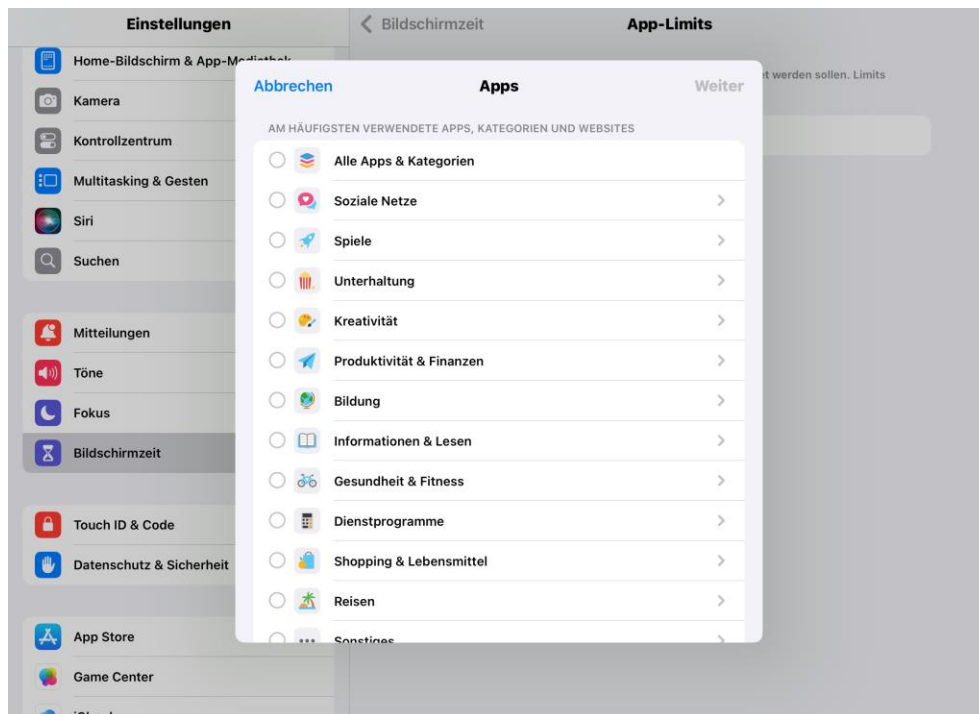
Einstellungen

Home-Bildschirm & App-Mediathek

Kamera

Kontrollzentrum

Multitasking & Gesten

Siri

Suchen

Mitteilungen

Töne

Fokus

Bildschirmzeit

Touch ID & Code

Datenschutz & Sicherheit

App Store

Game Center

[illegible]

Bildschirmzeit

App-Limits

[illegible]t werden sollen. Limits

Abbrechen

Apps

Weiter

AM HÄUFIGSTEN VERWENDETE APPS, KATEGORIEN UND WEBSITES

Alle Apps & Kategorien

Soziale Netze

Spiele

Unterhaltung

Kreativität

Produktivität & Finanzen

Bildung

Informationen & Lesen

Gesundheit & Fitness

Dienstprogramme

Shopping & Lebensmittel

Reisen

Sonstiges